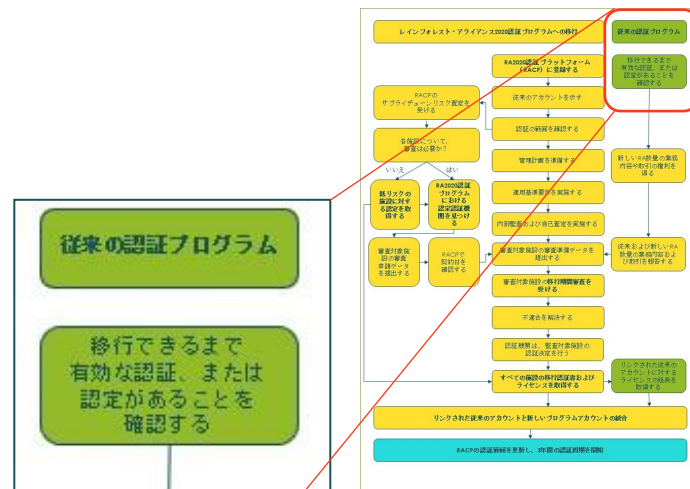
従来の認証プログラム

移行できるまで有効な認証、または認定があることを確認する

レインフォレスト・アライアンス2020認証プログラムへの移行

従来の認証プログラム

移行できるまで有効な認証、または認定があることを確認する

RA2020認証プラットフォーム（RACP）に登録する

RACPのサプライチェーンリスク査定を受ける

従来のアカウントを示す

認証の範囲を確認する

各施設について、審査は必要か？

いいえ

はい

新リスクの施設に対する認定を取得する

RA2020認証プログラムにおける認定認証機関を見つける

管理計画を準備する

新しいRA基準の実践内容や取引権利を得る

適用基準要件を実施する

内部監査および自己査定を実施する

審査対象施設の審査登録データを提出する

RACPで契約日を確認する

審査対象施設の審査準備データを提出する

従来および新しいRA基準の業務可能および取引を移行する

審査対象施設の移行期間審査を受ける

不適合を解決する

認証機関は、審査対象施設の認証決定を行う

すべての施設の移行認証およびライセンスを取得する

リンクされた従来のアカウントに対するライセンスの延長を取得する

リンクされた従来のアカウントと新しいプログラムアカウントの統合

RACPの認証範囲を更新し、年次の認証期間を開始